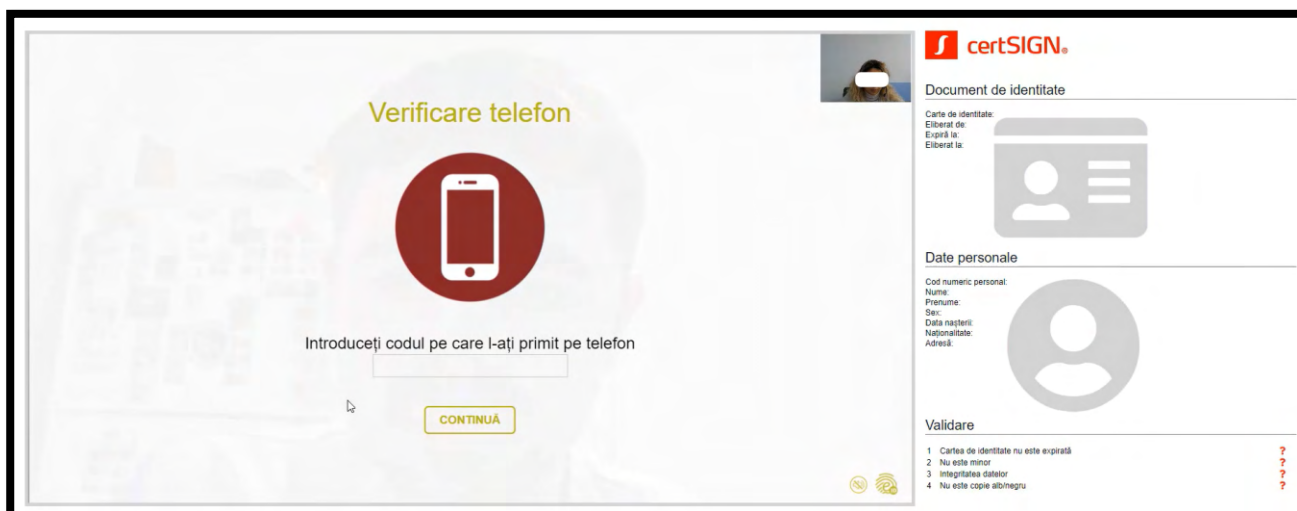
Verificare telefon

Introduceți codul pe care l-ați primit pe telefon

CONTINUĂ

certSIGN.

Document de identitate

Carte de identitate:
Eliberat de:
Expiră la:
Eliberat la:

Date personale

Cod numeric personal:
Nume:
Prenume:
Sex:
Data nașterii:
Naționalitate:
Adresă:

Validare

1 Cartea de identitate nu este expirată ?
2 Nu este minor ?
3 Integritatea datelor ?
4 Nu este copie alb/negru ?